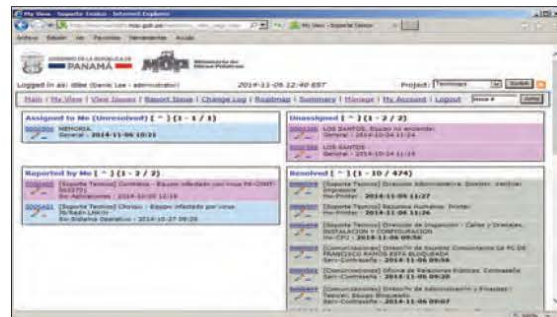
My View - Soporte Tecnico - Internet Explorer

Archivo Edición Ver Favoritos Herramientas Ayuda

GOBIERNO DE LA REPUBLICA DE PANAMÁ

MOP Ministerio de Obras Públicas

Logged in as: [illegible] (Dennis Lee - administrator)

2014-11-06 12:40 EST

Project: Tecnicos Switch

Main | My View | View Issues | Report Issue | Change Log | Roadmap | Summary | Manage | My Account | Logout

Issue # Jump

Assigned to Me (Unresolved) [ ^ ] (1 - 1 / 1)

MEMORIA
General - 2014-11-06 10:21

Unassigned [ ^ ] (1 - 2 / 2)

LOS SANTOS, Equipo no enciende
General - 2014-10-24 11:24

LOS SANTOS
General - 2014-10-24 11:24

Reported by Me [ ^ ] (1 - 2 / 2)

[Soporte Tecnico] Contraloria - Equipo infectado por virus PE-CIHIT-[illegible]
Sin Aplicaciones - 2014-10-20 12:16

[Soporte Tecnico] Chiriqui - Equipo infectado por virus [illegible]
Sin Sistema Operativo - 2014-10-27 09:26

Resolved [ ^ ] (1 - 10 / 474)

[Soporte Tecnico] Dirección Administrativa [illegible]
Hw-Printer - 2014-11-06 11:27

[Soporte Tecnico] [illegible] Printer
Hw-Printer - 2014-11-06 11:26

[Soporte Tecnico] Dirección de Inspección - Calles y Drenajes. INSTALACION Y CONFIGURACION
Hw-CPU - 2014-11-06 09:56

[Comunicaciones] Dirección de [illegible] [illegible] LA PC DE FRANCISCO RAMOS ESTA BLOQUEADA
Sin-Contraseña - 2014-11-06 09:56

[Comunicaciones] Oficina de Relaciones Públicas: Contraseña
Sin-Contraseña - 2014-11-06 09:56

[Comunicaciones] Dirección de Administración y Finanzas - Tesorería: Equipo Bloqueado
Sin-Contraseña - 2014-11-06 09:07